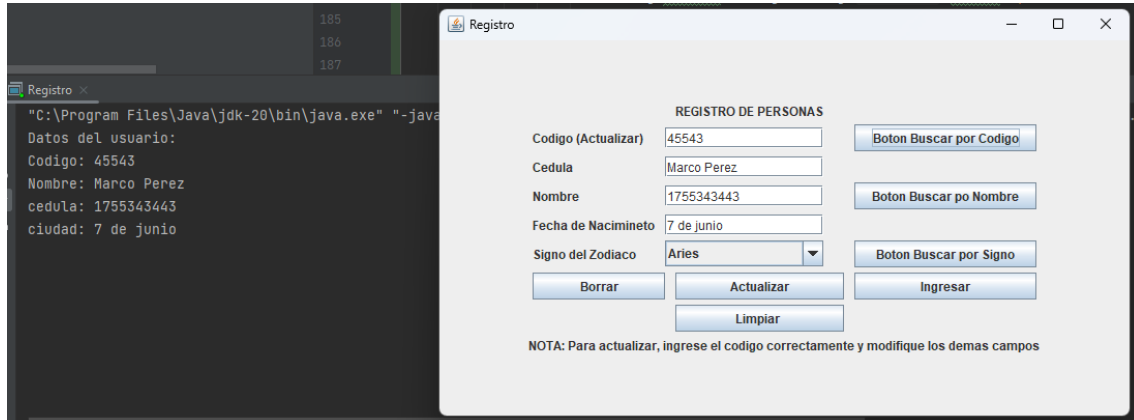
185
186
187

Registro ×

"C:\Program Files\Java\jdk-20\bin\java.exe" "-java
Datos del usuario:
Codigo: 45543
Nombre: Marco Perez
cedula: 1755343443
ciudad: 7 de junio

Registro

REGISTRO DE PERSONAS

Codigo (Actualizar) 45543 Boton Buscar por Codigo
Cedula Marco Perez
Nombre 1755343443 Boton Buscar po Nombre
Fecha de Nacimineto 7 de junio
Signo del Zodiaco Aries Boton Buscar por Signo
Borrar Actualizar Ingresar
Limpiar

NOTA: Para actualizar, ingrese el codigo correctamente y modifique los demas campos